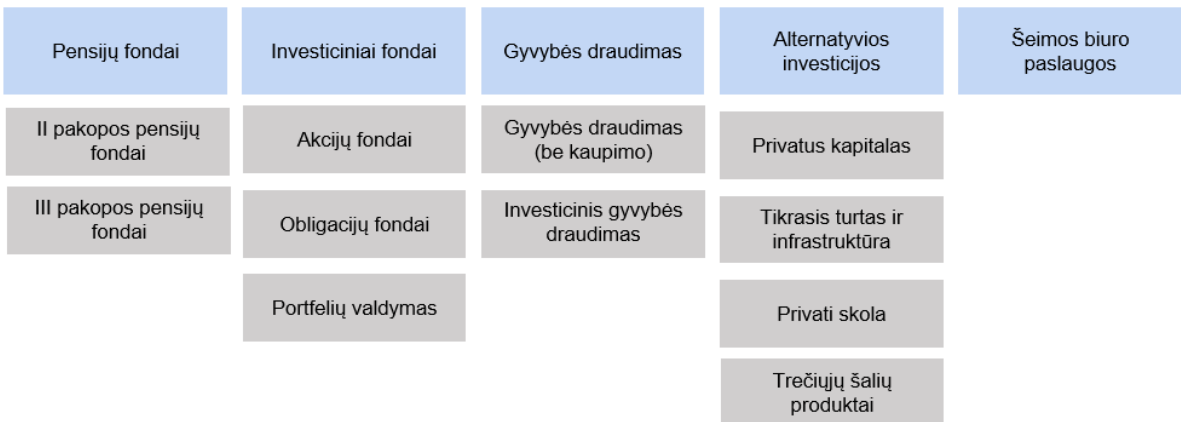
Pensijų fondai

II pakopos pensijų fondai

III pakopos pensijų fondai

Investiciniai fondai

Akcijų fondai

Obligacijų fondai

Portfelių valdymas

Gyvybės draudimas

Gyvybės draudimas (be kaupimo)

Investicinis gyvybės draudimas

Alternatyvios investicijos

Privatus kapitalas

Tikrasis turtas ir infrastruktūra

Privati skola

Trečiųjų šalių produktai

Šeimos biuro paslaugos